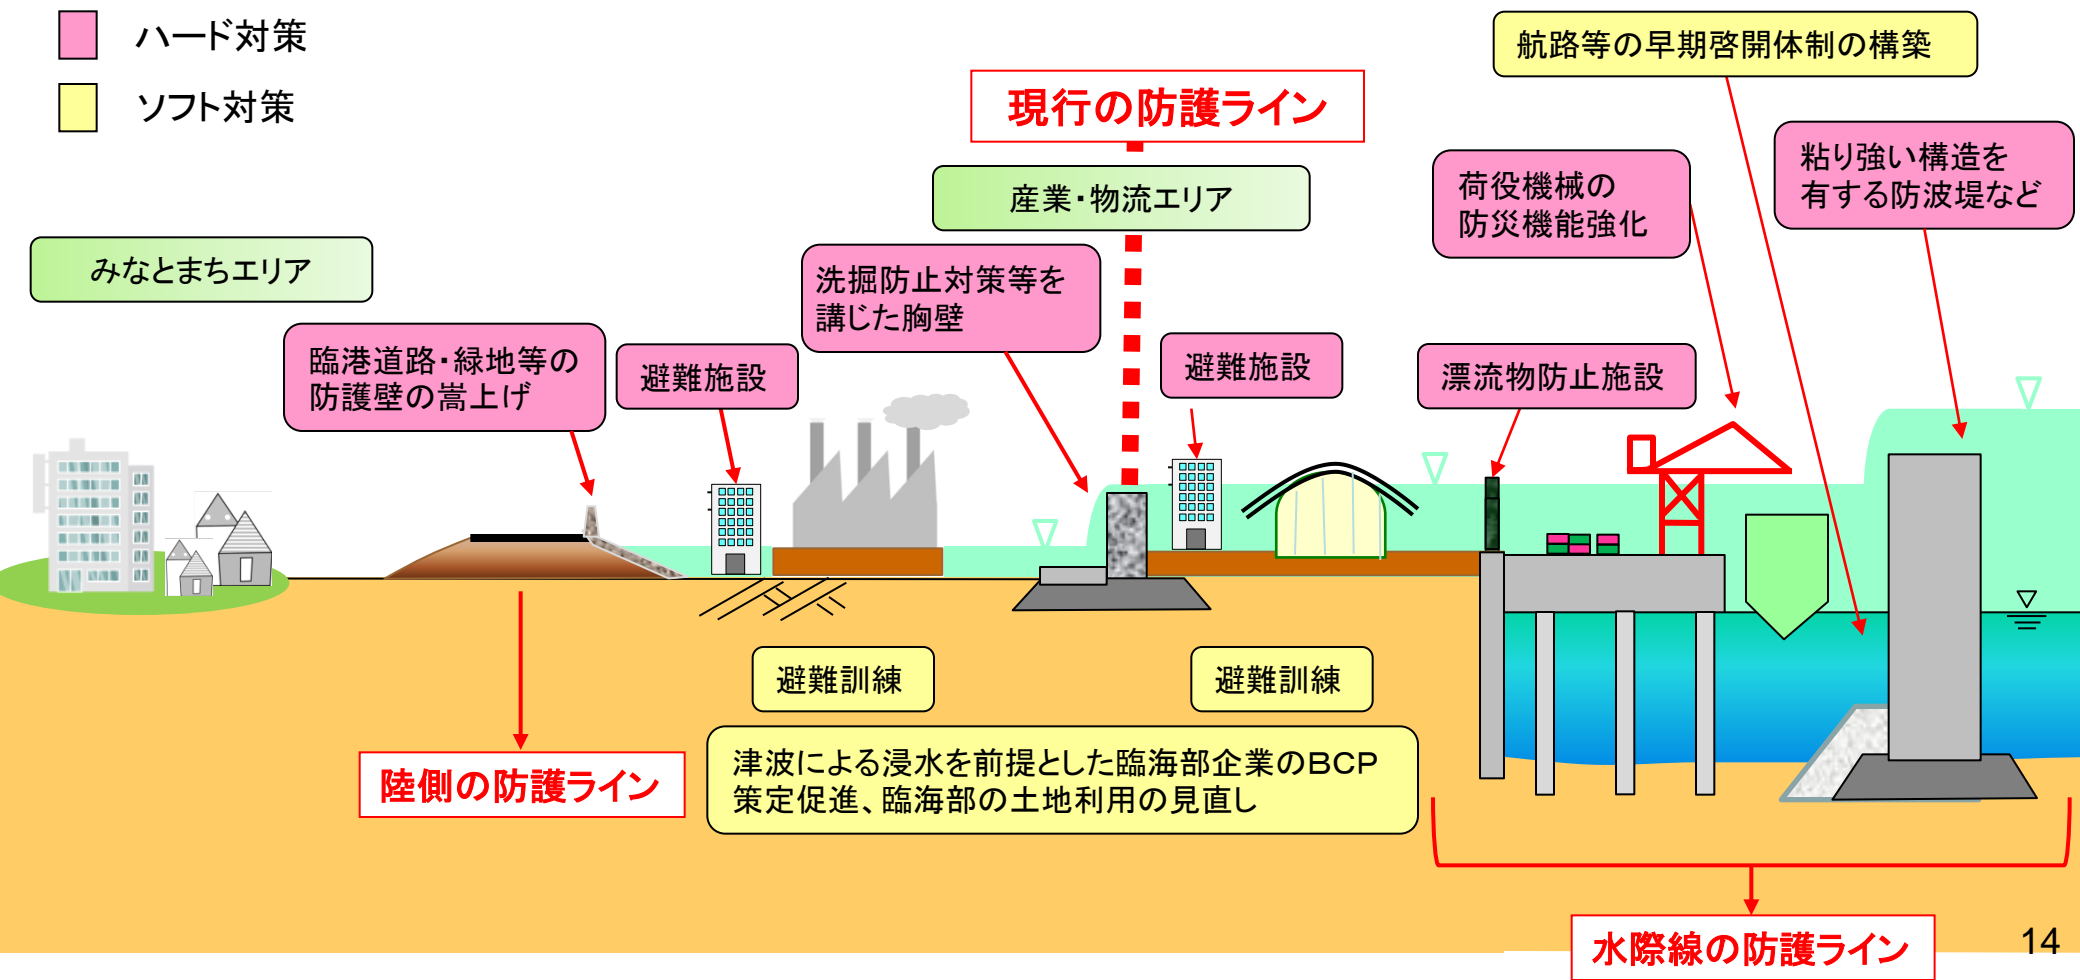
ハード対策

ソフト対策

航路等の早期啓開体制の構築

現行の防護ライン

産業・物流エリア

荷役機械の防災機能強化

粘り強い構造を有する防波堤など

みなとまちエリア

洗掘防止対策等を講じた胸壁

臨港道路・緑地等の防護壁の嵩上げ

避難施設

避難施設

漂流物防止施設

避難訓練

避難訓練

陸側の防護ライン

津波による浸水を前提とした臨海部企業のBCP策定促進、臨海部の土地利用の見直し

水際線の防護ライン

14